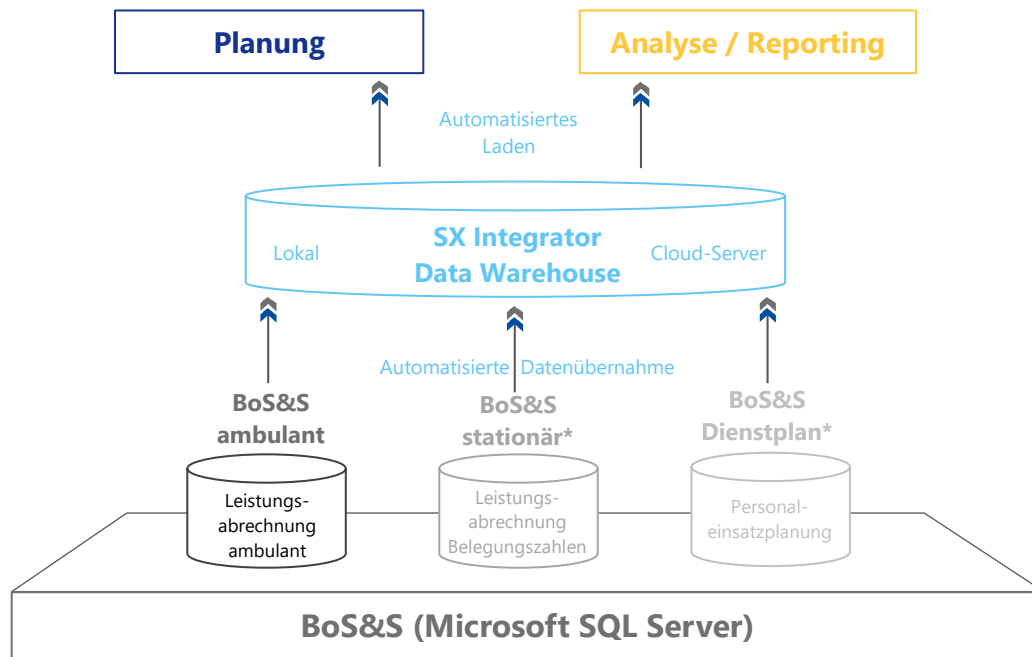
Planung

Analyse / Reporting

Automatisiertes Laden

SX Integrator Data Warehouse

Lokal

Cloud-Server

Automatisierte Datenübernahme

BoS&S ambulant

Leistungsabrechnung ambulant

BoS&S stationär*

Leistungsabrechnung Belegungszahlen

BoS&S Dienstplan*

Personaleinsatzplanung

BoS&S (Microsoft SQL Server)